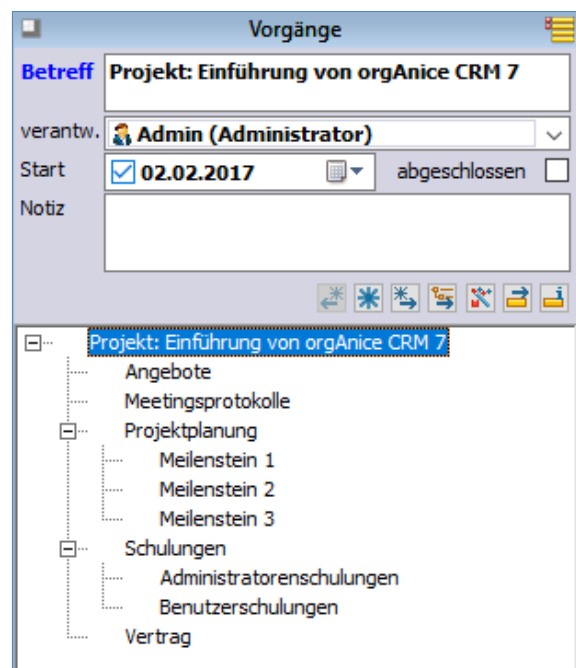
Vorgänge

Betreff Projekt: Einführung von orgAnice CRM 7

verantw. Admin (Administrator)

Start 02.02.2017 abgeschlossen

Notiz

Projekt: Einführung von orgAnice CRM 7
Angebote
Meetingsprotokolle
Projektplanung
Meilenstein 1
Meilenstein 2
Meilenstein 3
Schulungen
Administratorenschulungen
Benutzerschulungen
Vertrag